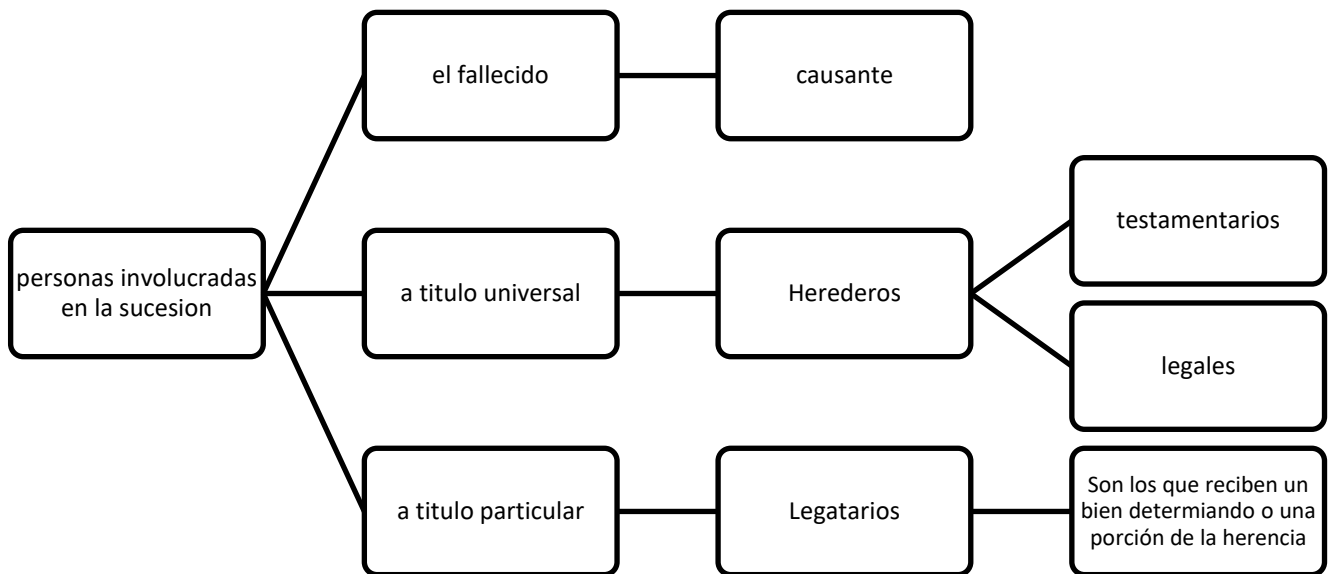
personas involucradas en la sucesion

el fallecido

causante

a titulo universal

Herederos

testamentarios

legales

a titulo particular

Legatarios

Son los que reciben un bien determiando o una porción de la herencia